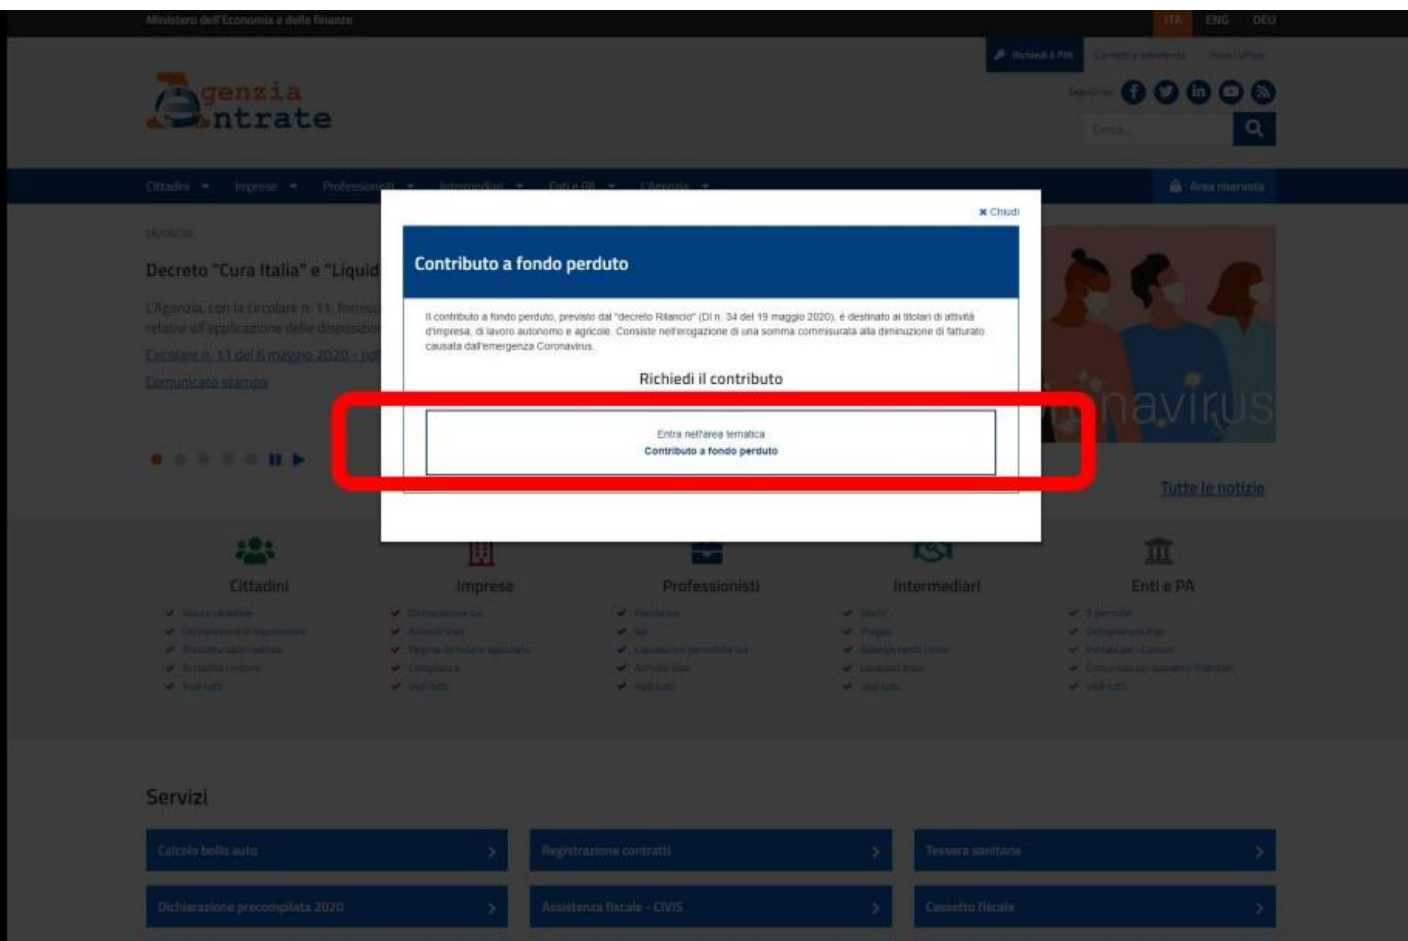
Ministero dell'Economia e delle finanze

ITA ENG DEU

Richiedi il PIN Contatti e assistenza Trova l'ufficio

Agenzia Entrate

Seguici su

Cerca...

Cittadini Imprese Professionisti Intermediari Enti e PA L'Agenzia

Area riservata

Decreto "Cura Italia" e "Liquid

L'Agenzia, con la circolare n. 11, fornisc relativi all'applicazione delle disposizio

Circolare n. 11 del 6 maggio 2020 - pdf

Comunicato stampa

navirus

Tutte le notizie

✖ Chiudi

Contributo a fondo perduto

Il contributo a fondo perduto, previsto dal "decreto Rilancio" (Dl n. 34 del 19 maggio 2020), è destinato ai titolari di attività d'impresa, di lavoro autonomo e agricole. Consiste nell'erogazione di una somma commisurata alla diminuzione di fatturato causata dall'emergenza Coronavirus.

Richiedi il contributo

Entra nell'area tematica
Contributo a fondo perduto

Cittadini

Imprese

Professionisti

Intermediari

Enti e PA

Servizi

Calcolo bollo auto

Registrazione contratti

Tessera sanitaria

Dichiarazione precompilata 2020

Assistenza fiscale - CIVIS

Cassetto fiscale